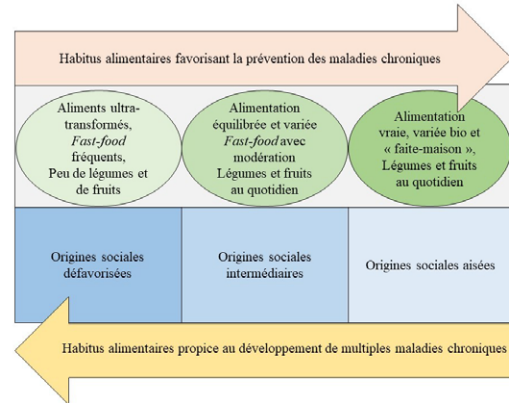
Habitus alimentaires favorisant la prévention des maladies chroniques

Aliments ultra-transformés, Fast-food fréquents, Peu de légumes et de fruits

Alimentation équilibrée et variée Fast-food avec modération Légumes et fruits au quotidien

Alimentation vraie, variée bio et « faite-maison », Légumes et fruits au quotidien

Origines sociales défavorisées

Origines sociales intermédiaires

Origines sociales aisées

Habitus alimentaires propice au développement de multiples maladies chroniques